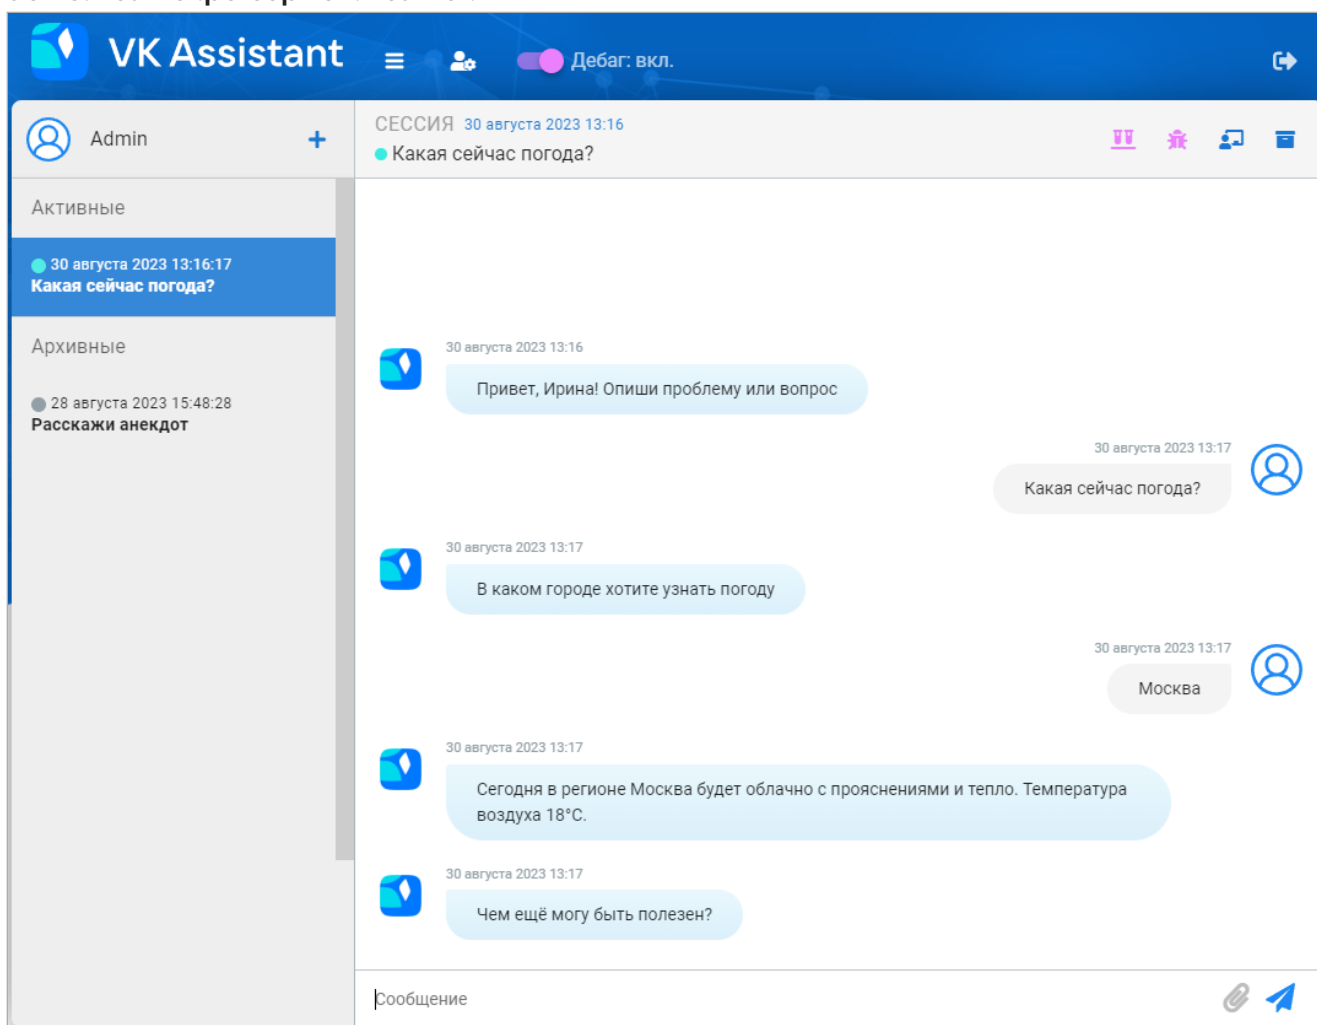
VK Assistant

Дебаг: вкл.

Admin

+

Активные

30 августа 2023 13:16:17
Какая сейчас погода?

Архивные

28 августа 2023 15:48:28
Расскажи анекдот

СЕССИЯ 30 августа 2023 13:16
Какая сейчас погода?

30 августа 2023 13:16
Привет, Ирина! Опиши проблему или вопрос

30 августа 2023 13:17
Какая сейчас погода?

30 августа 2023 13:17
В каком городе хотите узнать погоду

30 августа 2023 13:17
Москва

30 августа 2023 13:17
Сегодня в регионе Москва будет облачно с прояснениями и тепло. Температура воздуха 18°C.

30 августа 2023 13:17
Чем ещё могу быть полезен?

Сообщение